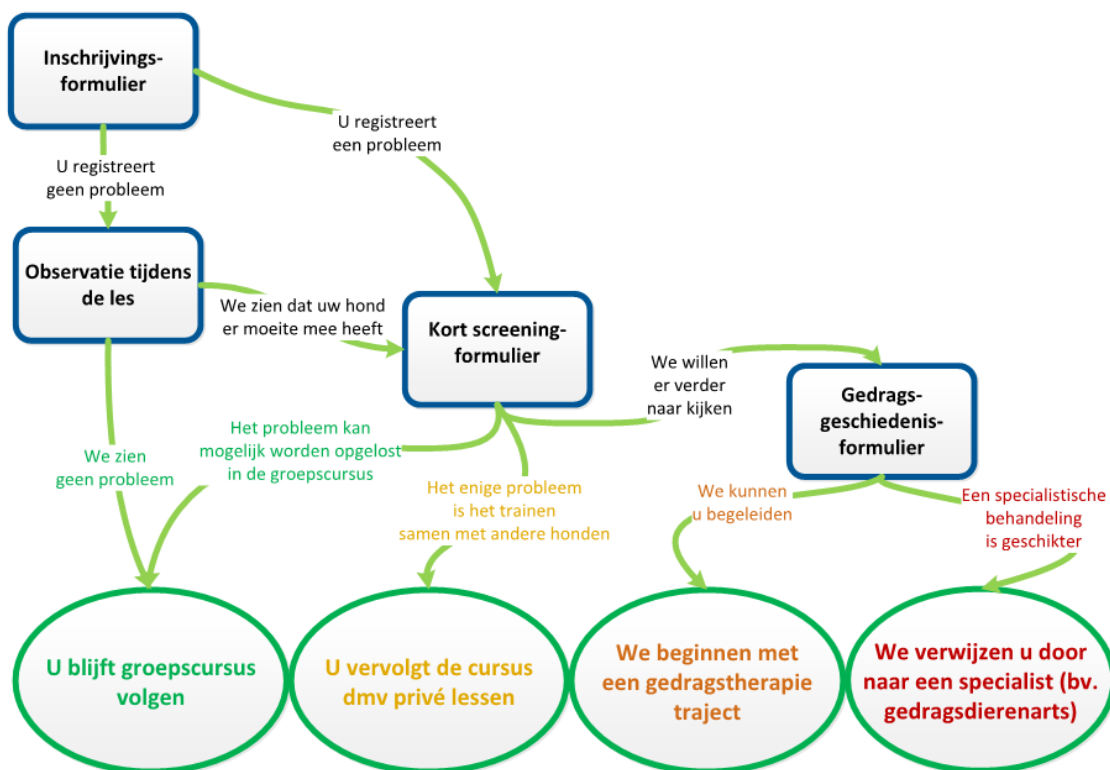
Inschrijvingsformulier

U registreert een probleem

U registreert geen probleem

Observatie tijdens de les

We zien dat uw hond er moeite mee heeft

Kort screeningformulier

We willen er verder naar kijken

Gedragsgeschiedenisformulier

We zien geen probleem

Het probleem kan mogelijk worden opgelost in de groepscursus

Het enige probleem is het trainen samen met andere honden

We kunnen u begeleiden

Een specialistische behandeling is geschikter

U blijft groepscursus volgen

U vervolgt de cursus dmv privé lessen

We beginnen met een gedragstherapie traject

We verwijzen u door naar een specialist (bv. gedragsdierenarts)